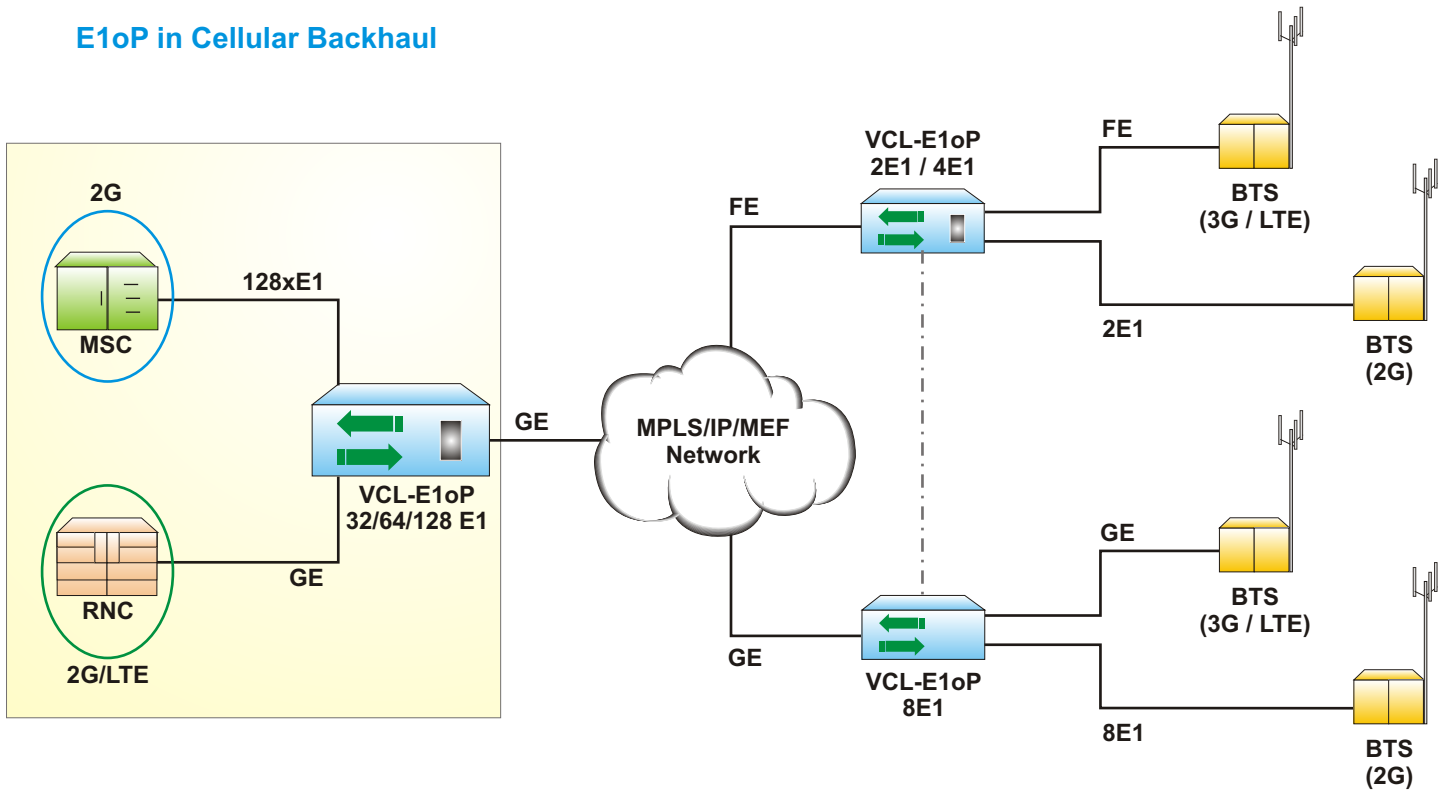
E1oP in Cellular Backhaul

2G

MSC

128xE1

RNC

GE

2G/LTE

VCL-E1oP
32/64/128 E1

GE

MPLS/IP/MEF
Network

FE

VCL-E1oP
2E1 / 4E1

FE

BTS
(3G / LTE)

2E1

BTS
(2G)

GE

VCL-E1oP
8E1

GE

BTS
(3G / LTE)

8E1

BTS
(2G)